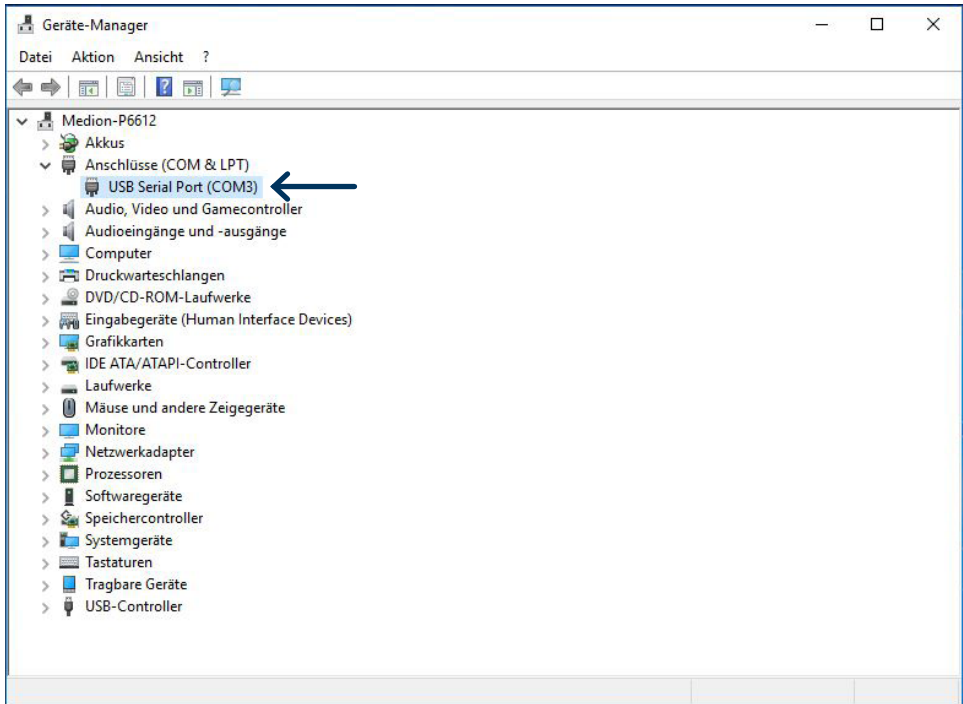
Geräte-Manager

Datei Aktion Ansicht ?

Medion-P6612
Akkus
Anschlüsse (COM & LPT)
USB Serial Port (COM3)
Audio, Video und Gamecontroller
Audioeingänge und -ausgänge
Computer
Druckwarteschlangen
DVD/CD-ROM-Laufwerke
Eingabegeräte (Human Interface Devices)
Grafikkarten
IDE ATA/ATAPI-Controller
Laufwerke
Mäuse und andere Zeigegeräte
Monitore
Netzwerkadapter
Prozessoren
Softwaregeräte
Speichercontroller
Systemgeräte
Tastaturen
Tragbare Geräte
USB-Controller